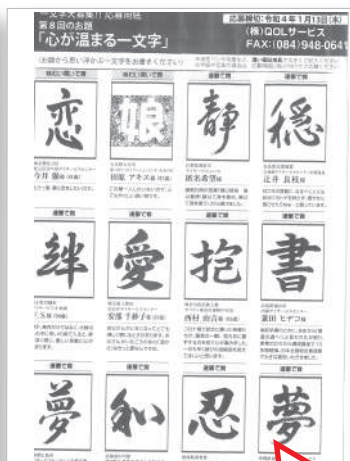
一文字大募集!! 応募用紙
第8回のお題
「心が温まる一文字」

応募締切:令和4年1月13日(木)
(株)QOLサービス
FAX:(084)948-0641

(お題から思い浮かぶ一文字をお書きください)

恋

今井 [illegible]

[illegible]

静

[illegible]

穏

辻井 良枝

絆

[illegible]

愛

安部 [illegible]

抱

西村 由吉

書

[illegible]

夢

和

忍

夢